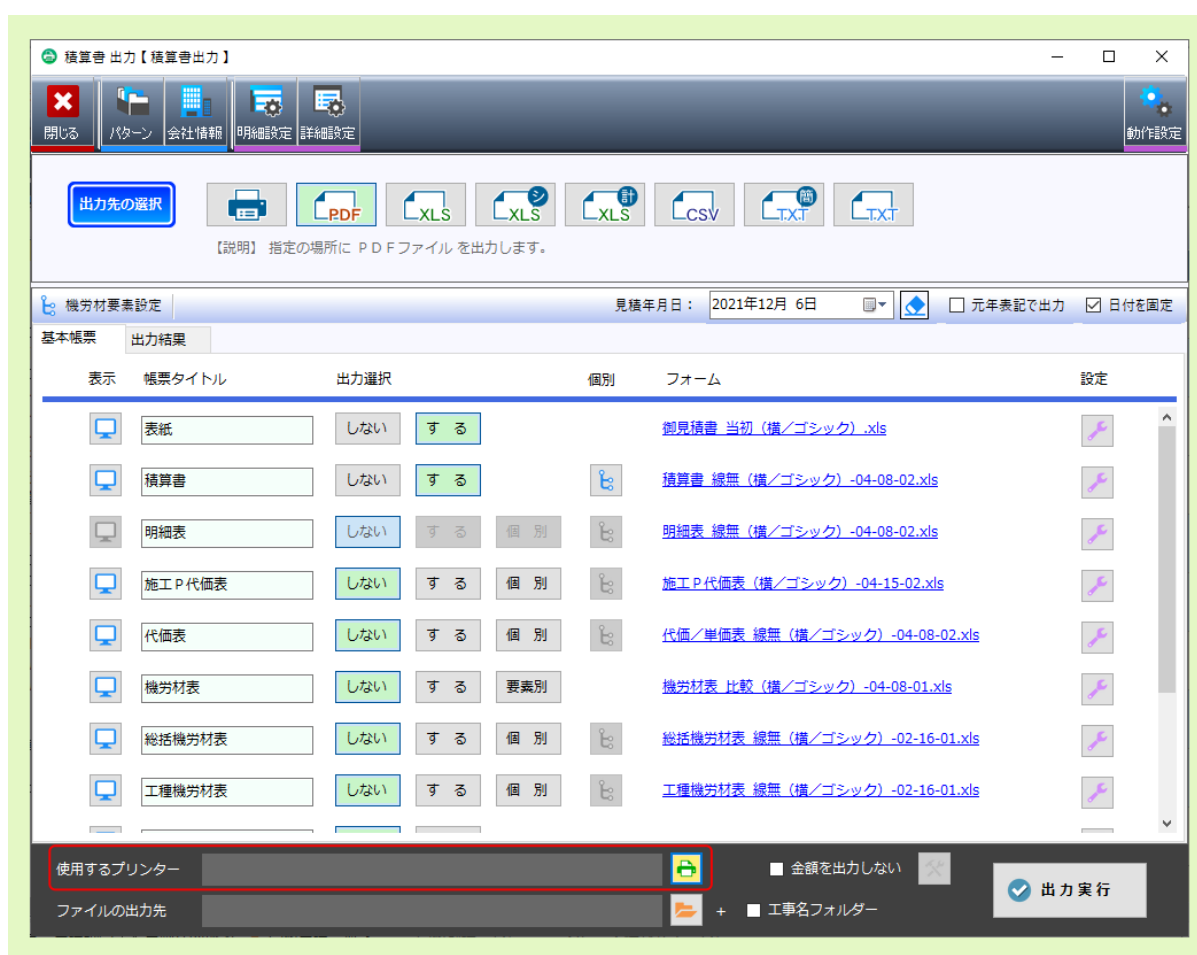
積算書 出力【積算書出力】

閉じる パターン 会社情報 明細設定 詳細設定 動作設定

出力先の選択

PDF XLS XLS シ XLS 計 CSV TXT 簡 TXT

【説明】 指定の場所に ＰＤＦファイル を出力します。

機労材要素設定 見積年月日： 2021年12月 6日 元年表記で出力 日付を固定

基本帳票 出力結果

| 表示 | 帳票タイトル | 出力選択 | | 個別 | フォーム | 設定 |
|---|---|---|---|---|---|---|
| | 表紙 | しない | する | | 御見積書 当初（横／ゴシック）.xls | |
| | 積算書 | しない | する | | 積算書 線無（横／ゴシック）-04-08-02.xls | |
| | 明細表 | しない | する | 個 別 | 明細表 線無（横／ゴシック）-04-08-02.xls | |
| | 施工Ｐ代価表 | しない | する | 個 別 | 施工Ｐ代価表（横／ゴシック）-04-15-02.xls | |
| | 代価表 | しない | する | 個 別 | 代価／単価表 線無（横／ゴシック）-04-08-02.xls | |
| | 機労材表 | しない | する | 要素別 | 機労材表 比較（横／ゴシック）-04-08-01.xls | |
| | 総括機労材表 | しない | する | 個 別 | 総括機労材表 線無（横／ゴシック）-02-16-01.xls | |
| | 工種機労材表 | しない | する | 個 別 | 工種機労材表 線無（横／ゴシック）-02-16-01.xls | |

使用するプリンター 金額を出力しない

ファイルの出力先 + 工事名フォルダー

出力実行